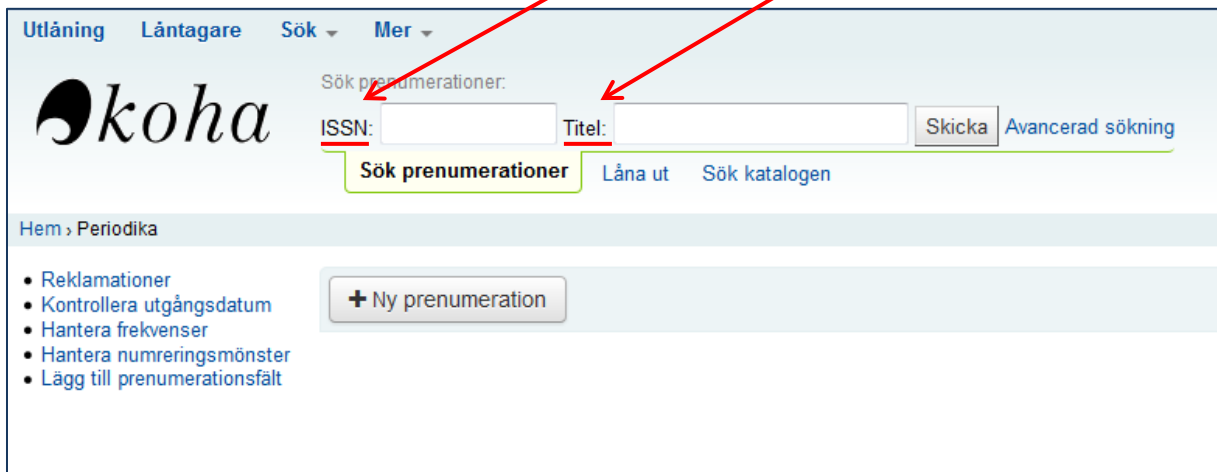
Utlåning Låntagare Sök Mer

koha

Sök prenumerationer:

ISSN: Titel: Skicka Avancerad sökning

Sök prenumerationer Låna ut Sök katalogen

Hem › Periodika

- Reklamationer
- Kontrollera utgångsdatum
- Hantera frekvenser
- Hantera numreringsmönster
- Lägg till prenumerationsfält

+ Ny prenumeration